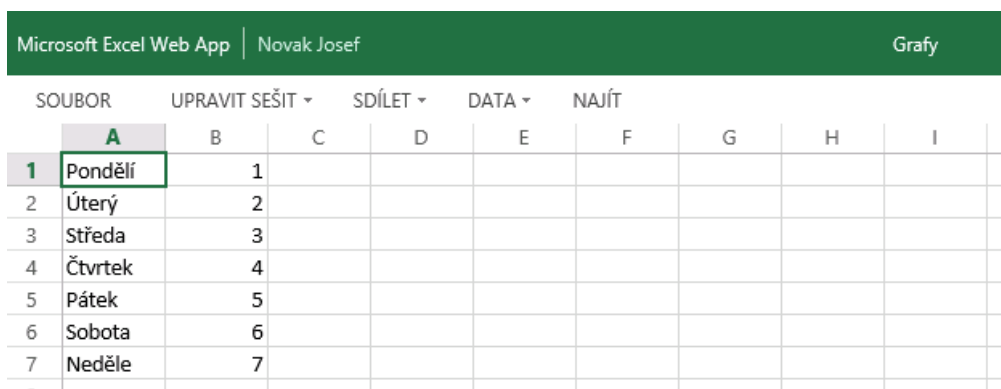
Microsoft Excel Web App | Novak Josef

Grafy

SOUBOR UPRAVIT SEŠIT ▾ SDÍLET ▾ DATA ▾ NAJÍT

| | A | B | C | D | E | F | G | H | I |
|---|---|---|---|---|---|---|---|---|---|
| 1 | Pondělí | 1 | | | | | | | |
| 2 | Úterý | 2 | | | | | | | |
| 3 | Středa | 3 | | | | | | | |
| 4 | Čtvrtek | 4 | | | | | | | |
| 5 | Pátek | 5 | | | | | | | |
| 6 | Sobota | 6 | | | | | | | |
| 7 | Neděle | 7 | | | | | | | |